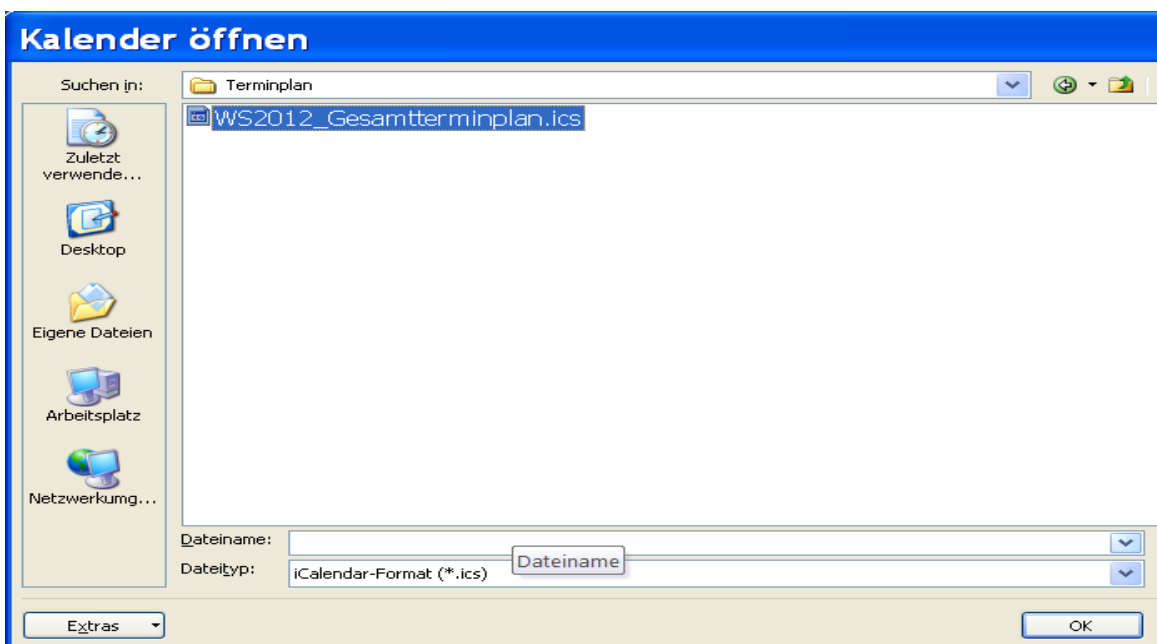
Kalender öffnen

Suchen in: Terminplan

WS2012_Gesamtterminplan.ics

Zuletzt verwende...

Desktop

Eigene Dateien

Arbeitsplatz

Netzwerkumg...

Dateiname:

Dateiname

Dateityp: iCalendar-Format (*.ics)

Extras

OK